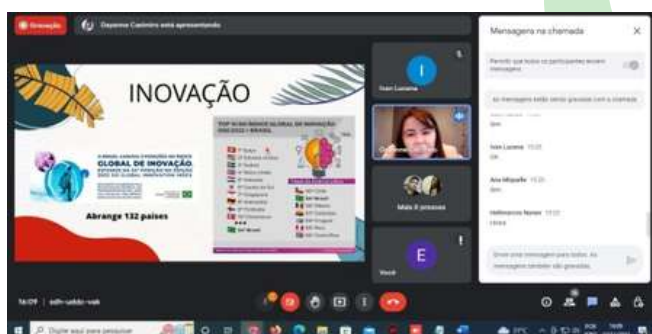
Gravação
Dayanne Casimiro está apresentando

INOVAÇÃO

O BRASIL AVANÇA 5 POSIÇÕES NO ÍNDICE GLOBAL DE INOVAÇÃO

Abrange 132 países

TOP 10 DO ÍNDICE GLOBAL DE INOVAÇÃO 2022 E O BRASIL

Ivan Luciano

Mais 6 pessoas

Você

Mensagens na chamada

Permitir que todos os participantes enviem mensagens

As mensagens estão sendo gravadas com a chamada

Bom

Ivan Luciano 15:20
Ok

Ana Miqueille 15:21
Bom

Hellenavice Nunes 15:22
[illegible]

Enviar uma mensagem para todos. As mensagens também são gravadas.

16:09 | sdh-ueb-vek

Digite aqui para pesquisar